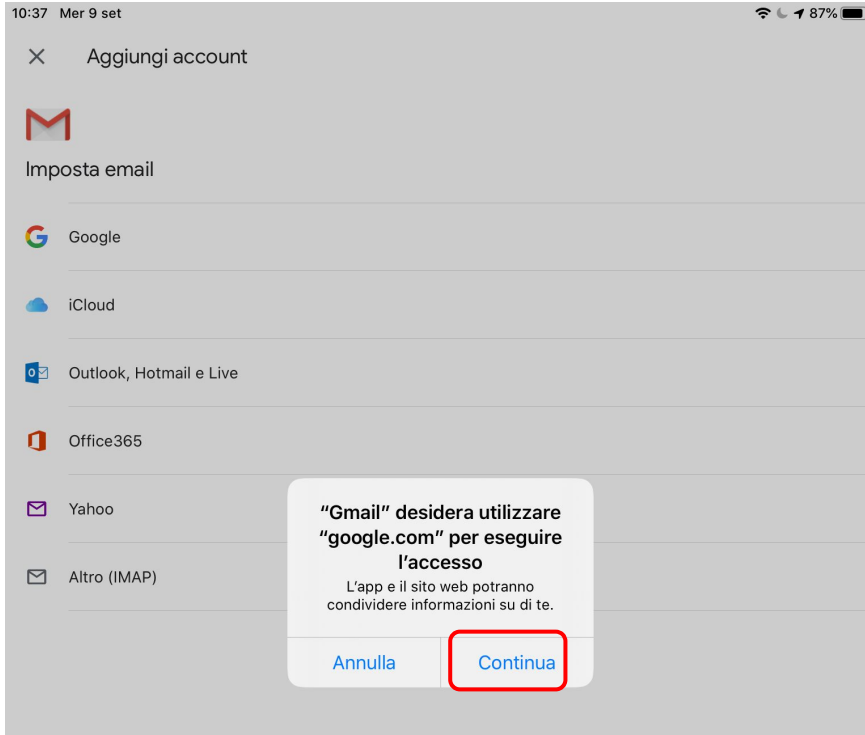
10:37 Mer 9 set

87%

Aggiungi account

Imposta email

Google

iCloud

Outlook, Hotmail e Live

Office365

Yahoo

Altro (IMAP)

“Gmail” desidera utilizzare “google.com” per eseguire l’accesso

L’app e il sito web potranno condividere informazioni su di te.

Annulla

Continua